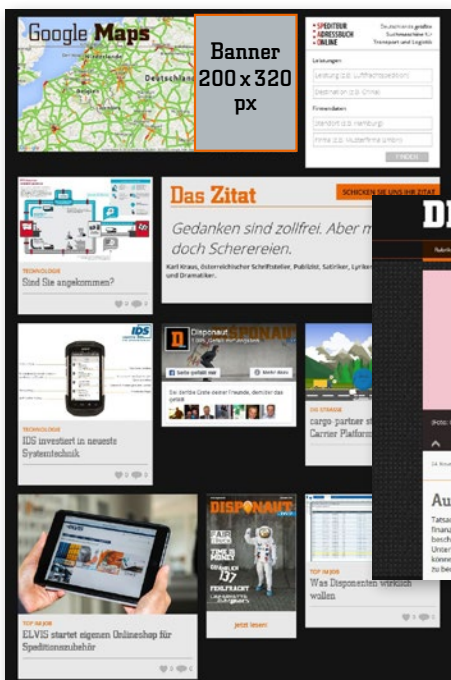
Google Maps

Deutschland

Banner 200 x 320 px

SPEDITEUR ADRESSBUCH ONLINE

Deutschlands größte Suchmaschine für Transport und Logistik

Leistungen

Leistung (z.B. Luftfrachtspedition)

Destination (z.B. China)

Firmendaten

Standort (z.B. Hamburg)

Firma (z.B. Musterfirma GmbH)

FINDEN

TECHNOLOGIE

Sind Sie angekommen?

Das Zitat

SCHICKEN SIE UNS IHR ZITAT

Gedanken sind zollfrei. Aber m doch Scherereien.

Karl Kraus, österreichischer Schriftsteller, Publizist, Satiriker, Lyriker und Dramatiker.

DI

IDS

TECHNOLOGIE

IDS investiert in neueste Systemtechnik

Disponaut

Gefällt mir

Mehr dazu

cargo partner st Carrier Platform

TOP NAJOB

ELVIS startet eigenen Onlineshop für Speditionsbedarf

DISPONAUT

Jetzt lesen!

TOP NAJOB

Was Disponenten wirklich wollen

Au